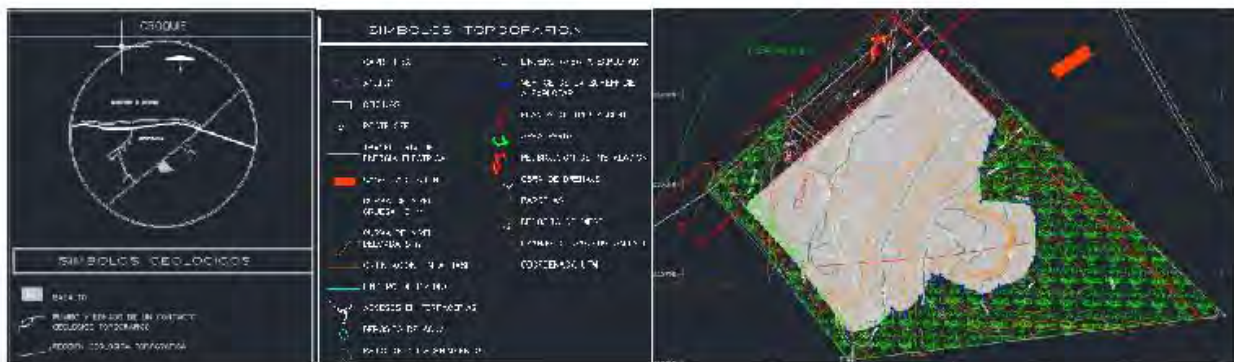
CROQUIS

SIMBOLOS GEOLOGICOS

BASALTO

RUMBO Y BUZAMIENTO DE UN CONTACTO GEOLOGICO TOPOGRAFICO

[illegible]

SIMBOLOS TOPOGRAFICOS

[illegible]

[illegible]

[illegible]

POSTE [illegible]

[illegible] ENERGIA ELECTRICA

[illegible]

CURVA DE NIVEL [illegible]

CURVA DE NIVEL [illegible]

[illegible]

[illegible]

ACCESOS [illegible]

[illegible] DE AGUA

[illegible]

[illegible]

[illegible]

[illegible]

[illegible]

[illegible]

COTA DE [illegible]

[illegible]

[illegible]

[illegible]

COORDENADAS UTM

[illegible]